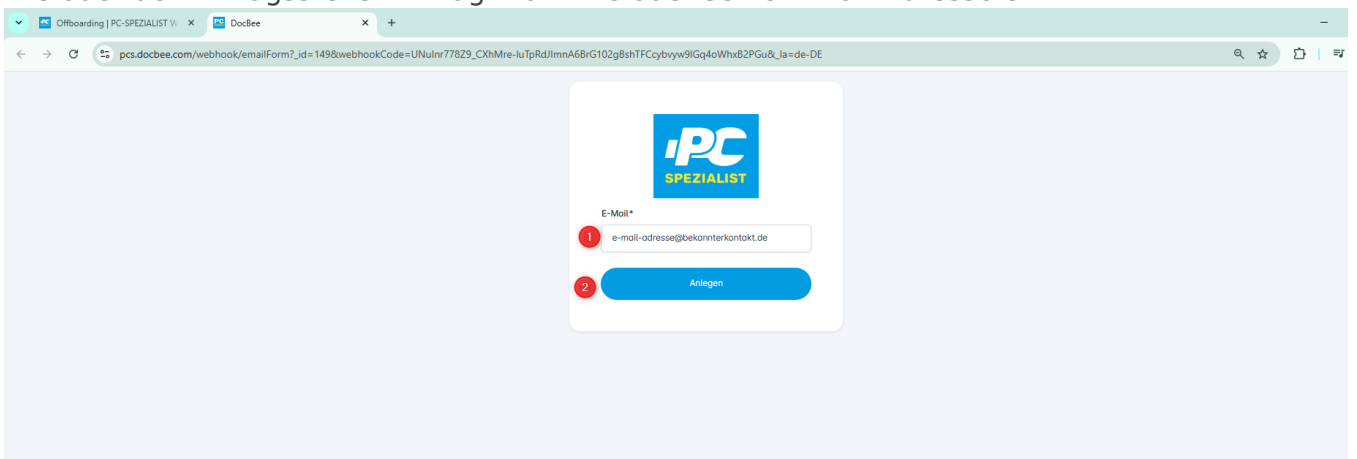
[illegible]

Offboarding | PC-SPEZIALIST W ×
DocBee ×
+

pcs.docbee.com/webhook/emailForm?_id=149&webhookCode=UNuInr778Z9_CXhMre-luTpRdJImnA6BrG102gBshTFCcybvyw9lGq4oWhxB2PGu&_la=de-DE

PC
SPEZIALIST

E-Mail*

1

e-mail-adresse@bekannterkontakt.de

2

Anlegen